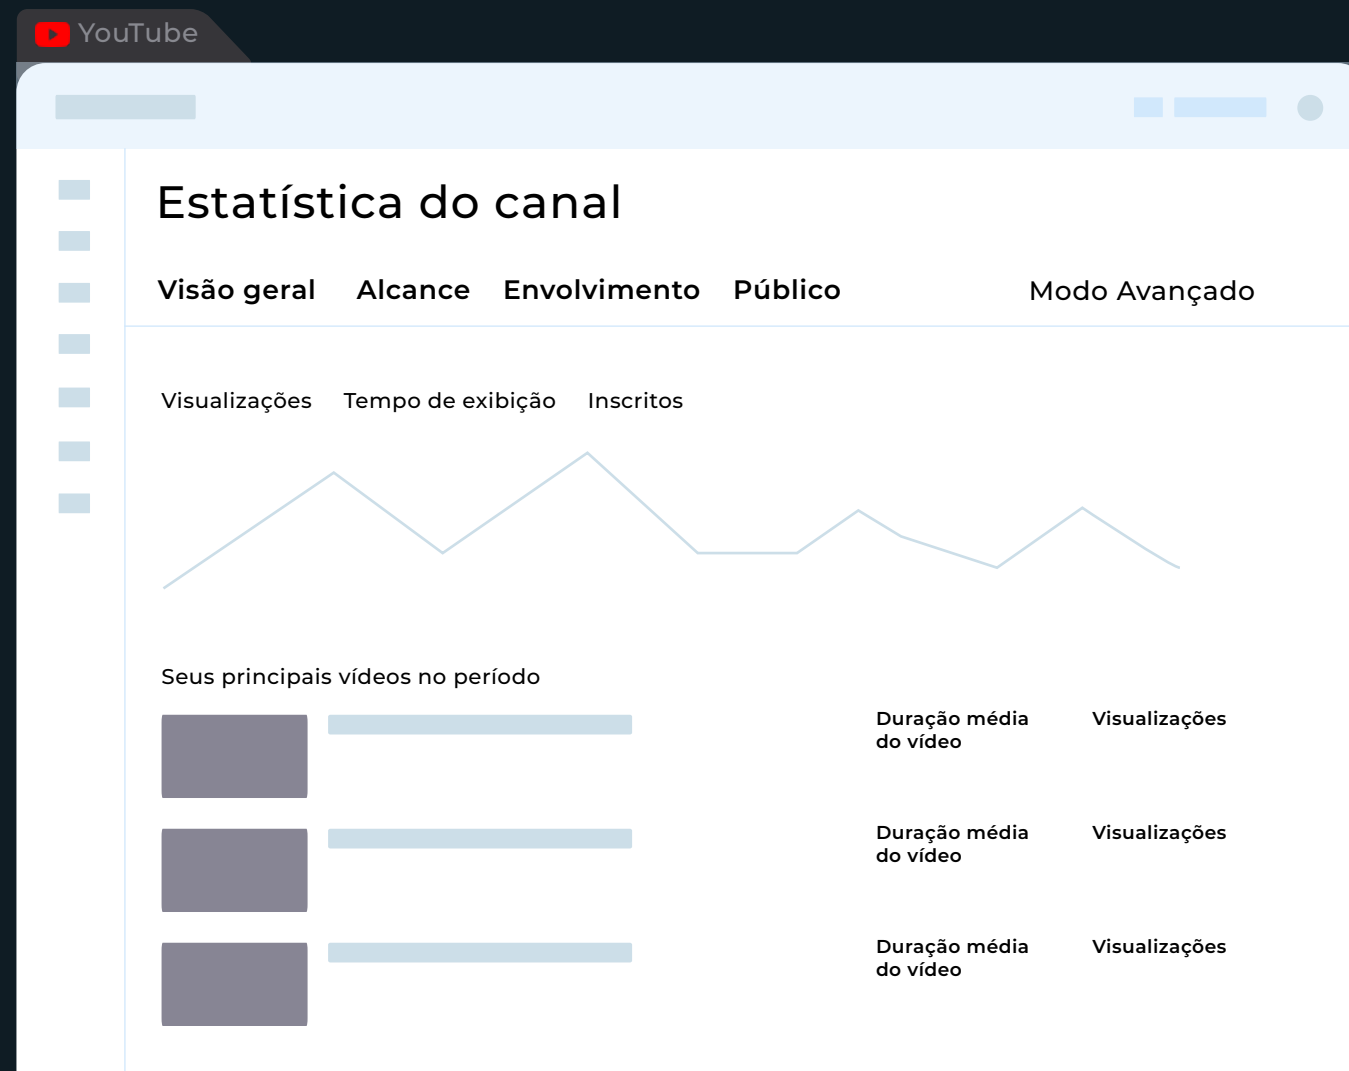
YouTube

Estatística do canal

Visão geral Alcance Envolvimento Público Modo Avançado

Visualizações Tempo de exibição Inscritos

Seus principais vídeos no período

Duração média do vídeo Visualizações

Duração média do vídeo Visualizações

Duração média do vídeo Visualizações